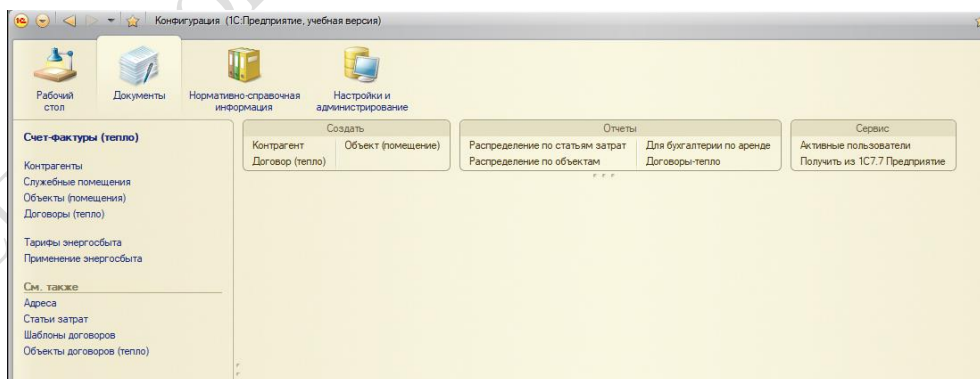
Конфигурация (1С:Предприятие, учебная версия)

Рабочий стол
Документы
Нормативно-справочная информация
Настройки и администрирование

Счет-фактуры (тепло)

Контрагенты
Служебные помещения
Объекты (помещения)
Договоры (тепло)

Тарифы энергосбыта
Применение энергосбыта

См. также
Адреса
Статьи затрат
Шаблоны договоров
Объекты договоров (тепло)

Создать
Контрагент
Договор (тепло)
Объект (помещение)

Отчеты
Распределение по статьям затрат
Распределение по объектам
Для бухгалтерии по аренде
Договоры-тепло

Сервис
Активные пользователи
Получить из 1С7.7 Предприятие